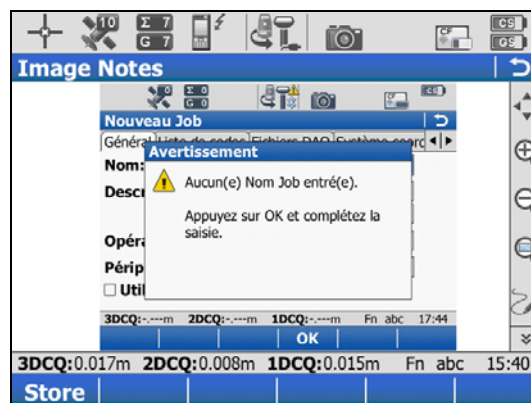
10 Σ 7 G 7 CF CS CS

Image Notes

Σ 0 G 0 CS

Nouveau Job

Général Liste de codes Fichiers DAO Système coord

Nom

Desc

Opéra

Périp

Util

Avertissement

Aucun(e) Nom Job entré(e).

Appuyez sur OK et complétez la saisie.

3DCQ:-.---m 2DCQ:-.---m 1DCQ:-.---m Fn abc 17:44

OK

3DCQ:0.017m 2DCQ:0.008m 1DCQ:0.015m Fn abc 15:40

Store